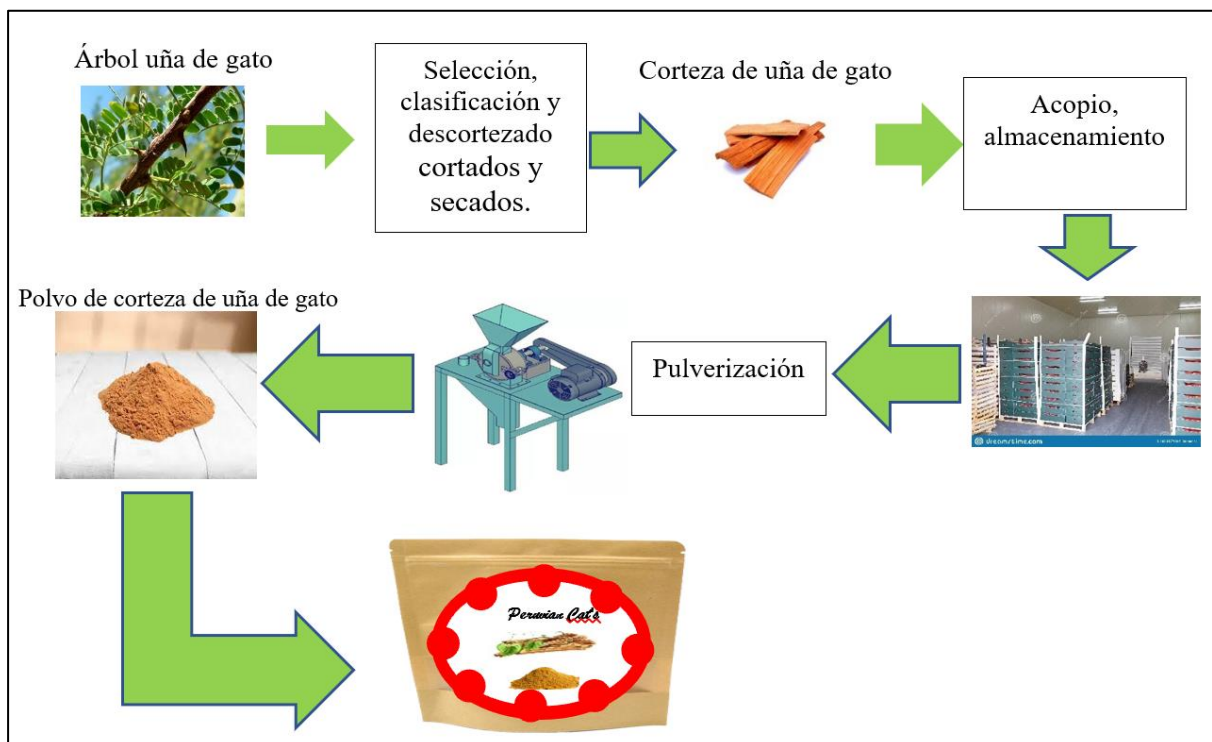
Árbol uña de gato

Selección, clasificación y descortezado cortados y secados.

Corteza de uña de gato

Acopio, almacenamiento

Pulverización

Polvo de corteza de uña de gato

dreamstime.com

Peruvian Cat's